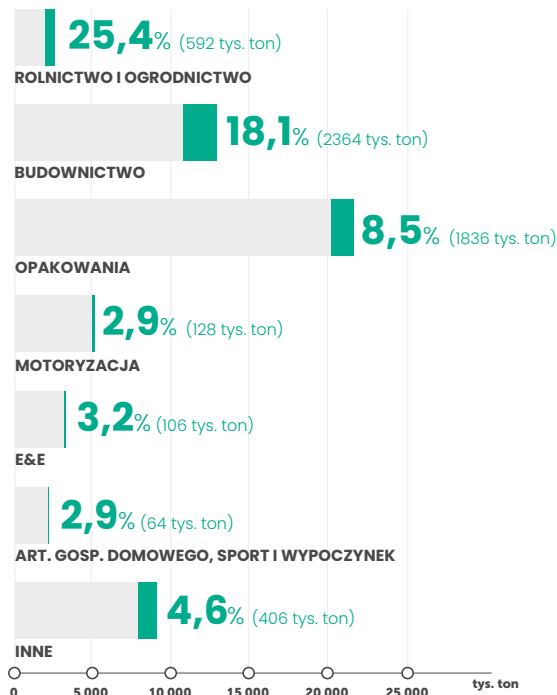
25,4% (592 tys. ton)
ROLNICTWO I OGRODNICTWO

18,1% (2364 tys. ton)
BUDOWNICTWO

8,5% (1836 tys. ton)
OPAKOWANIA

2,9% (128 tys. ton)
MOTORYZACJA

3,2% (106 tys. ton)
E&E

2,9% (64 tys. ton)
ART. GOSP. DOMOWEGO, SPORT I WYPOCZYNEK

4,6% (406 tys. ton)
INNE

0 5 000 10 000 15 000 20 000 25 000 tys. ton